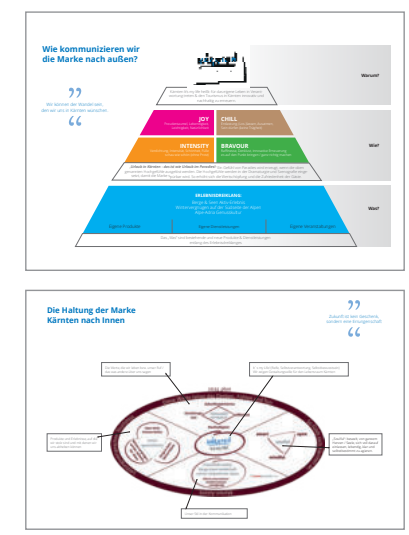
Wie kommunizieren wir die Marke nach außen?

Wir kennen die Wandel seit, den wir uns in Kärnten wünschen.

Warum?

JOY

CHILL

INTENSITY

BRAVOUR

Wie?

ERLEBNISVERSPRECHEN:

Eigene Produkte

Eigene Veranstaltungen

Eigene Kommunikation

Was?

Die Haltung der Marke Kärnten nach Innen

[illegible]